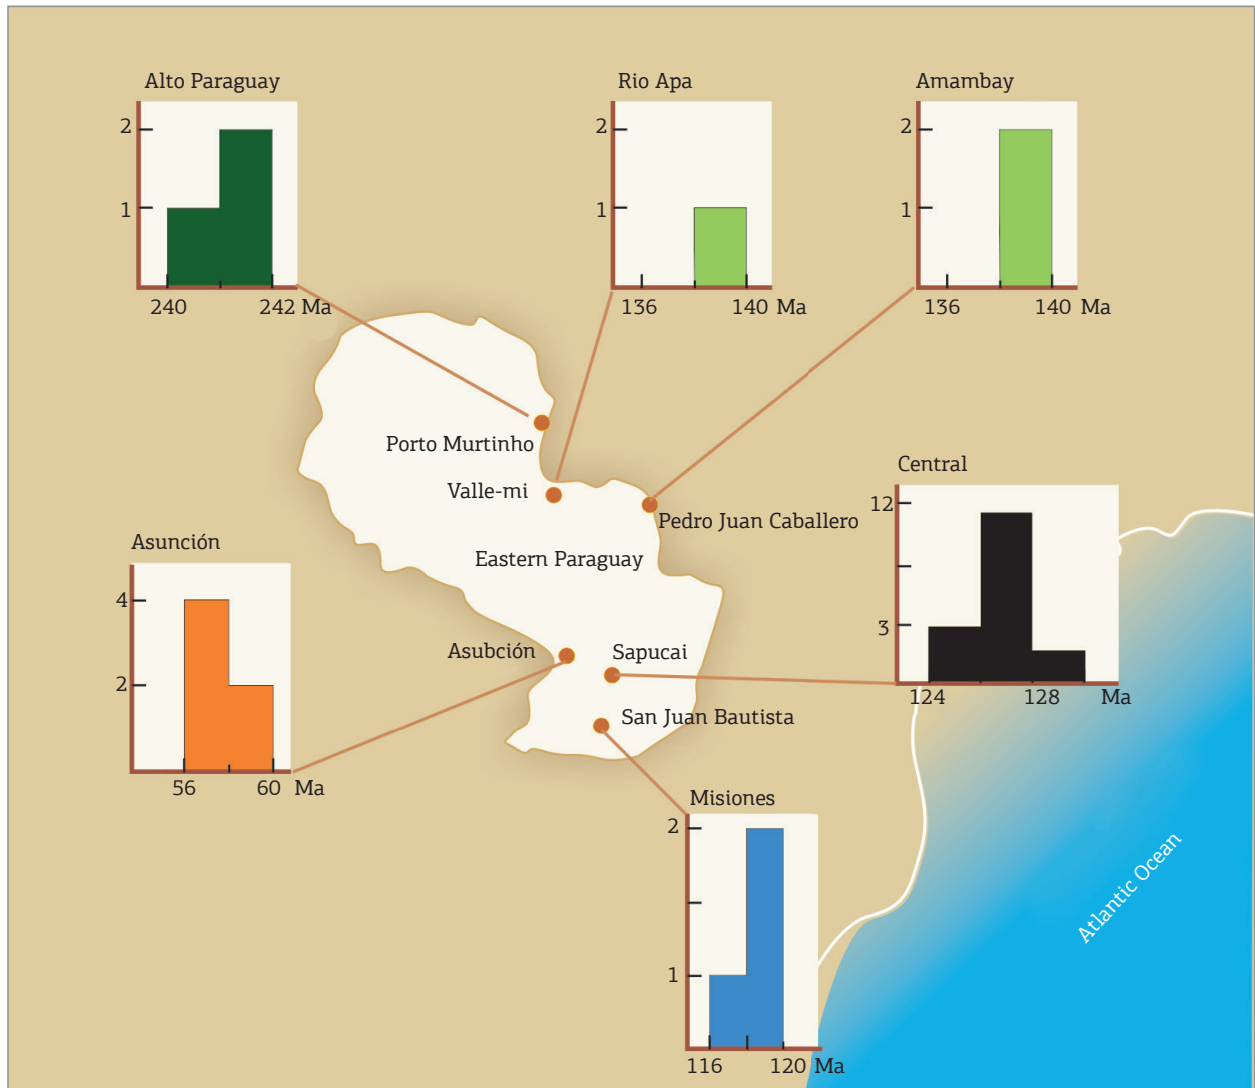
Alto Paraguay
2
1
240
242 Ma

Rio Apa
2
1
136
140 Ma

Amambay
2
1
136
140 Ma

Porto Murtinho

Valle-mi

Pedro Juan Caballero

Central
12
3
124
128
Ma

Asunción
4
2
56
60 Ma

Eastern Paraguay

Asubción

Sapucai

San Juan Bautista

Misiones
2
1
116
120 Ma

Atlantic Ocean